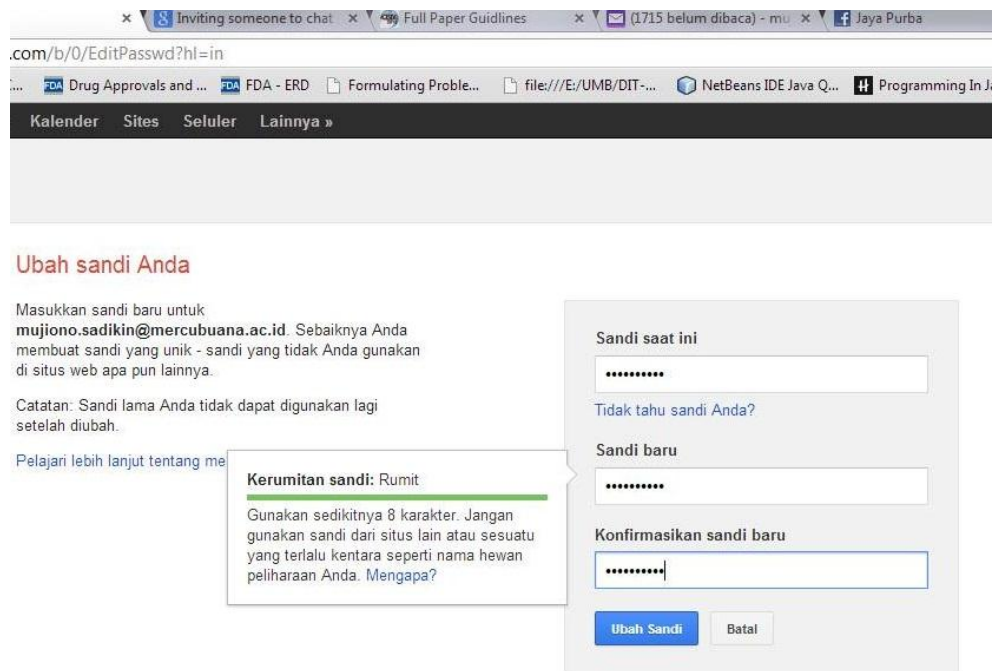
× Inviting someone to chat × Full Paper Guidlines × (1715 belum dibaca) - mu × Jaya Purba

.com/b/0/EditPasswd?hl=in

Drug Approvals and ... FDA - ERD Formulating Proble... file:///E:/UMB/DIT-... NetBeans IDE Java Q... Programming In Ja

Kalender Sites Seluler Lainnya »

Ubah sandi Anda

Masukkan sandi baru untuk **mujiono.sadikin@mercubuana.ac.id**. Sebaiknya Anda membuat sandi yang unik - sandi yang tidak Anda gunakan di situs web apa pun lainnya.

Catatan: Sandi lama Anda tidak dapat digunakan lagi setelah diubah.

Pelajari lebih lanjut tentang me

Kerumitan sandi: Rumit

Gunakan sedikitnya 8 karakter. Jangan gunakan sandi dari situs lain atau sesuatu yang terlalu kentara seperti nama hewan peliharaan Anda. Mengapa?

Sandi saat ini

••••••••••

Tidak tahu sandi Anda?

Sandi baru

••••••••••

Konfirmasikan sandi baru

••••••••••

Ubah Sandi Batal